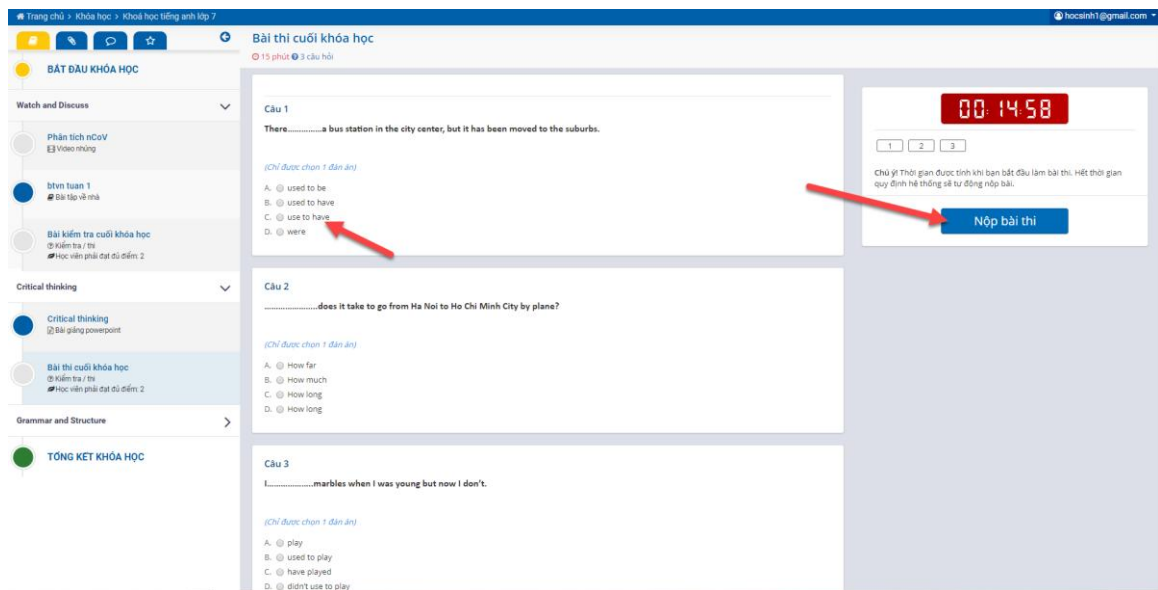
Trang chủ > Khóa học > Khoá học tiếng anh lớp 7

hocsinh1@gmail.com

BẮT ĐẦU KHÓA HỌC

Watch and Discuss

Phân tích nCoV
Video nhúng

btvn tuan 1
Bài tập về nhà

Bài kiểm tra cuối khóa học
Kiểm tra / thi
Học viên phải đạt đủ điểm: 2

Critical thinking

Critical thinking
Bài giảng powerpoint

Bài thi cuối khóa học
Kiểm tra / thi
Học viên phải đạt đủ điểm: 2

Grammar and Structure

TỔNG KẾT KHÓA HỌC

Bài thi cuối khóa học
15 phút 3 câu hỏi

Câu 1
There..............a bus station in the city center, but it has been moved to the suburbs.

(Chỉ được chọn 1 đáp án)

A. used to be
B. used to have
C. use to have
D. were

Câu 2
.......................does it take to go from Ha Noi to Ho Chi Minh City by plane?

(Chỉ được chọn 1 đáp án)

A. How far
B. How much
C. How long
D. How long

Câu 3
I...................marbles when I was young but now I don't.

(Chỉ được chọn 1 đáp án)

A. play
B. used to play
C. have played
D. didn't use to play

00:14:58

1 2 3

Chú ý! Thời gian được tính khi bạn bắt đầu làm bài thi. Hết thời gian quy định hệ thống sẽ tự động nộp bài.

Nộp bài thi